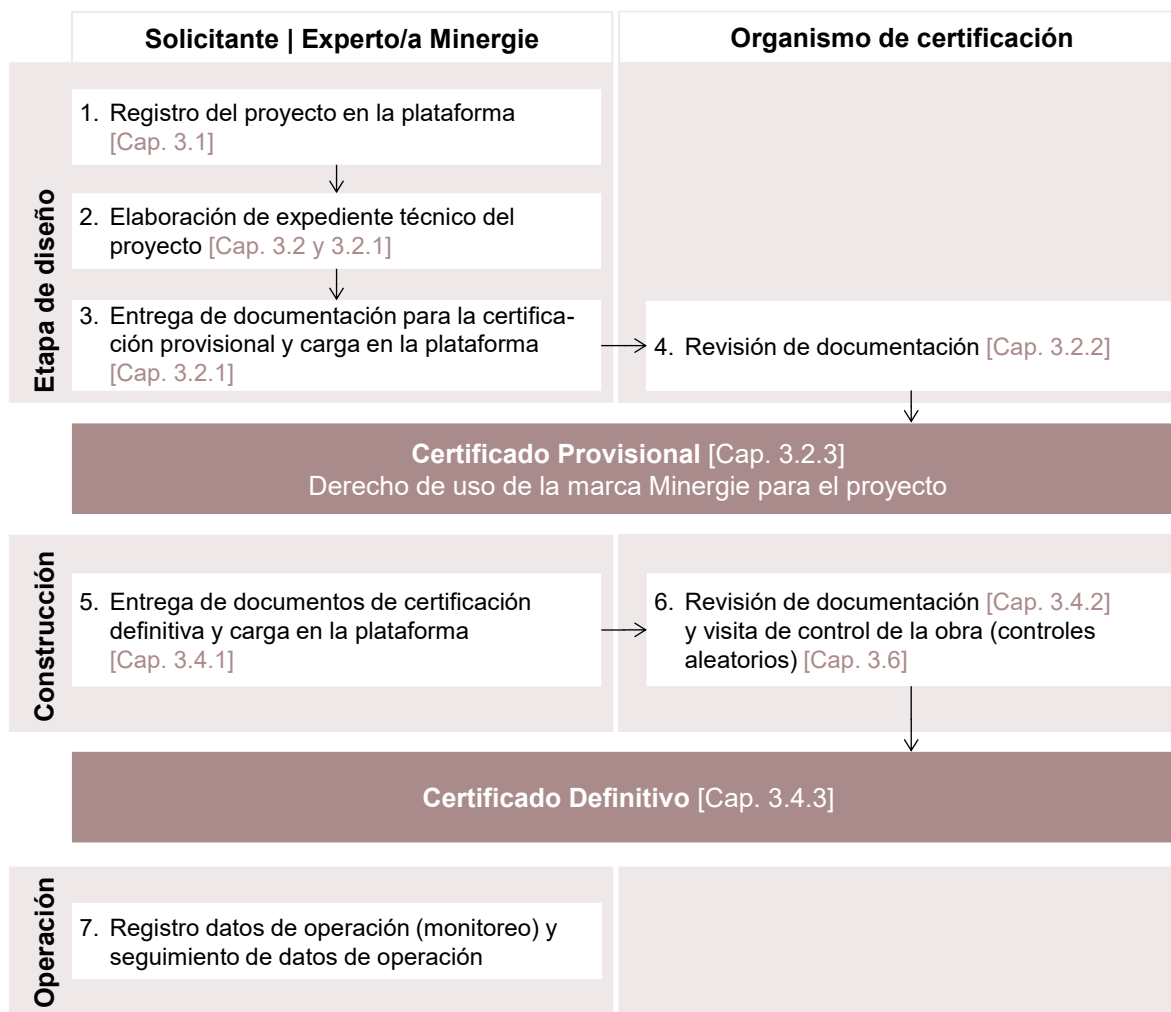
Solicitante | Experto/a Minergie

Organismo de certificación

Etapa de diseño

1. Registro del proyecto en la plataforma [Cap. 3.1]

2. Elaboración de expediente técnico del proyecto [Cap. 3.2 y 3.2.1]

3. Entrega de documentación para la certificación provisional y carga en la plataforma [Cap. 3.2.1]

4. Revisión de documentación [Cap. 3.2.2]

Certificado Provisional [Cap. 3.2.3]
Derecho de uso de la marca Minergie para el proyecto

Construcción

5. Entrega de documentos de certificación definitiva y carga en la plataforma [Cap. 3.4.1]

6. Revisión de documentación [Cap. 3.4.2] y visita de control de la obra (controles aleatorios) [Cap. 3.6]

Certificado Definitivo [Cap. 3.4.3]

Operación

7. Registro datos de operación (monitoreo) y seguimiento de datos de operación